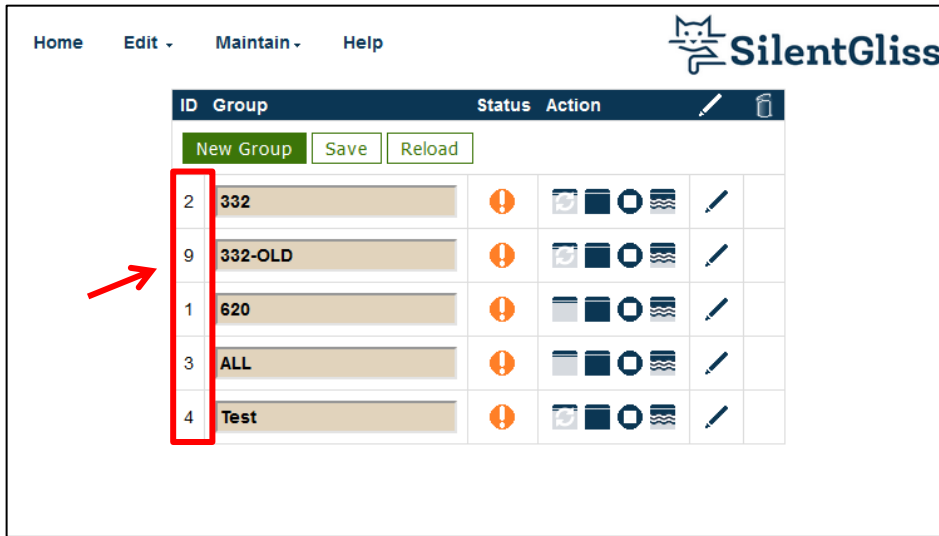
Home Edit Maintain Help

SilentGliss

| ID | Group | Status | Action | | |
|---|---|---|---|---|---|
| New Group Save Reload | | | | | |
| 2 | 332 | | | | |
| 9 | 332-OLD | | | | |
| 1 | 620 | | | | |
| 3 | ALL | | | | |
| 4 | Test | | | | |